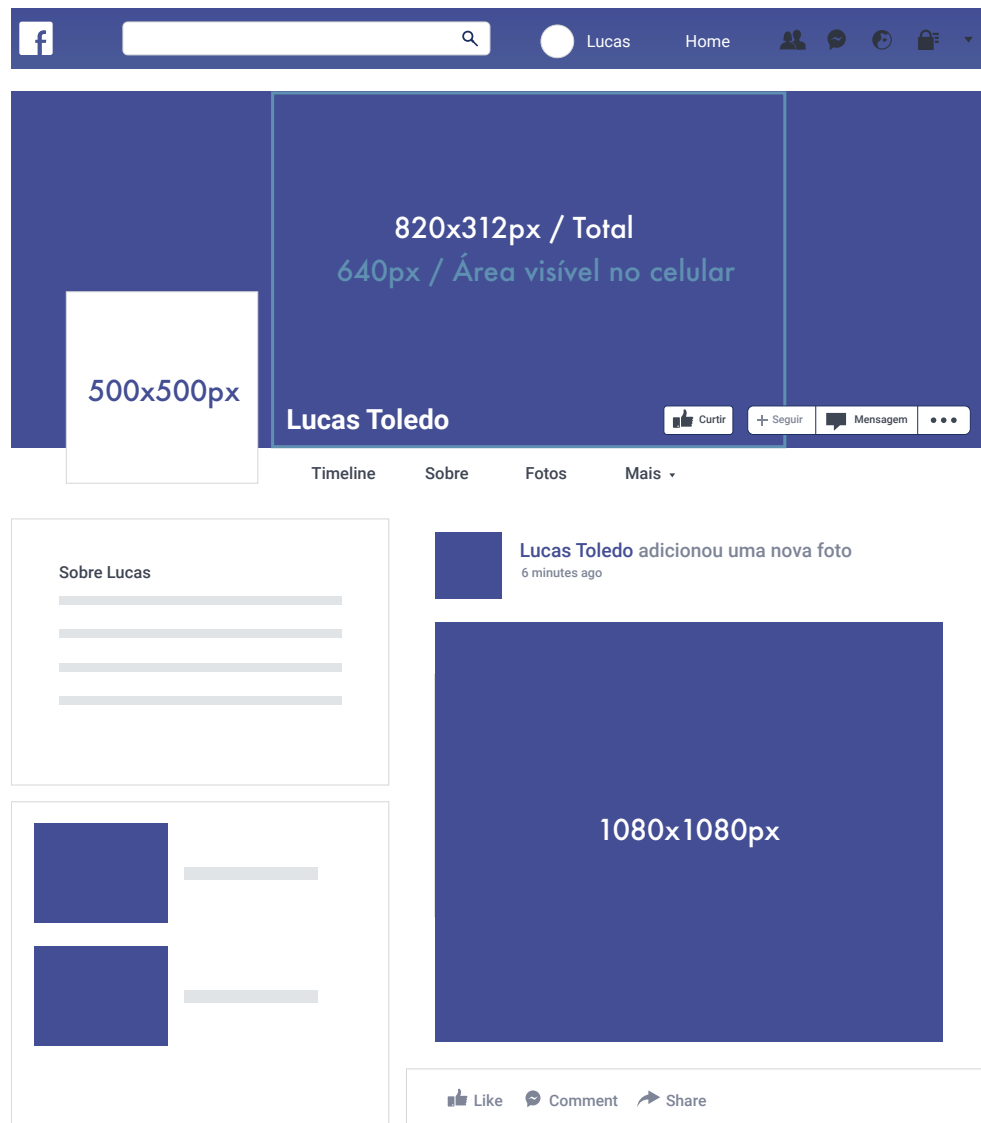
f

Lucas

Home

820x312px / Total

640px / Área visível no celular

500x500px

Lucas Toledo

Curtir

+ Seguir

Mensagem

•••

Timeline

Sobre

Fotos

Mais

Sobre Lucas

Lucas Toledo adicionou uma nova foto

6 minutes ago

1080x1080px

Like

Comment

Share